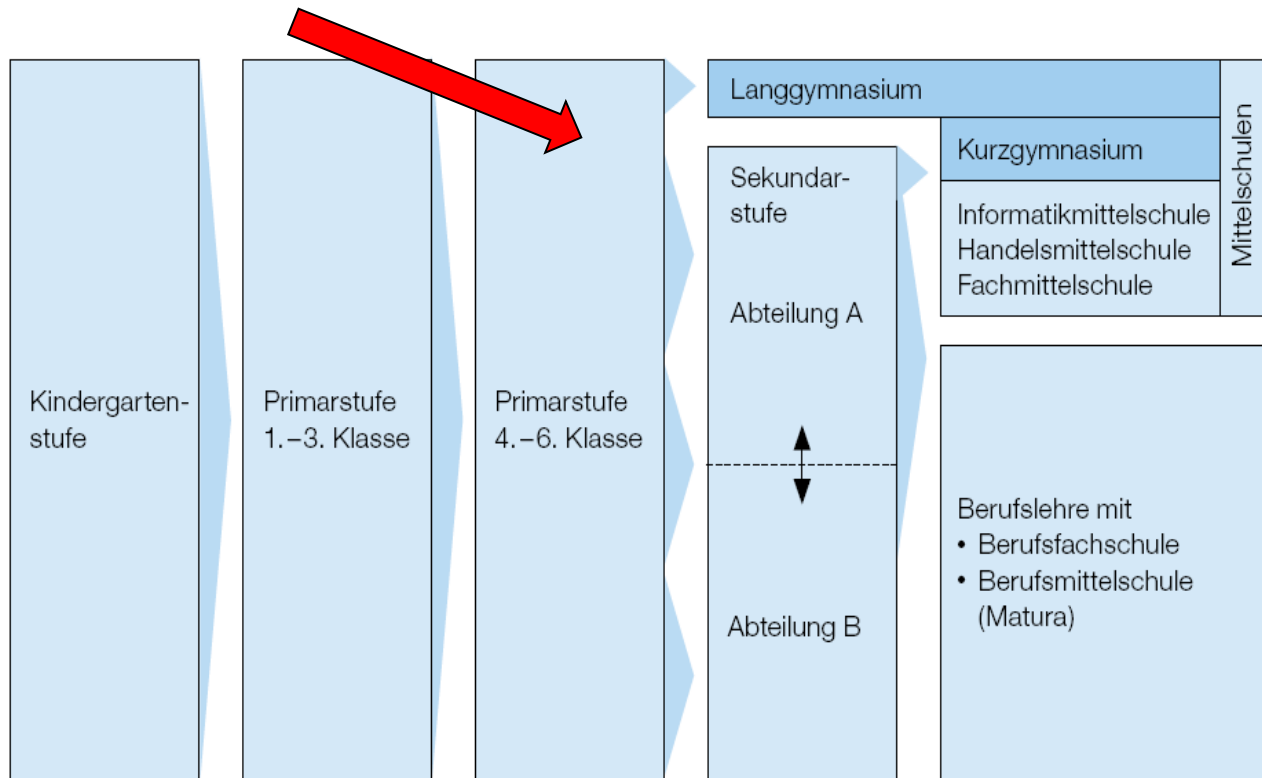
Kindergartenstufe

Primarstufe 1.–3. Klasse

Primarstufe 4.–6. Klasse

Langgymnasium

Kurzgymnasium

Informatikmittelschule
Handelsmittelschule
Fachmittelschule

Mittelschulen

Sekundarstufe

Abteilung A

Abteilung B

Berufslehre mit
• Berufsfachschule
• Berufsmittelschule (Matura)